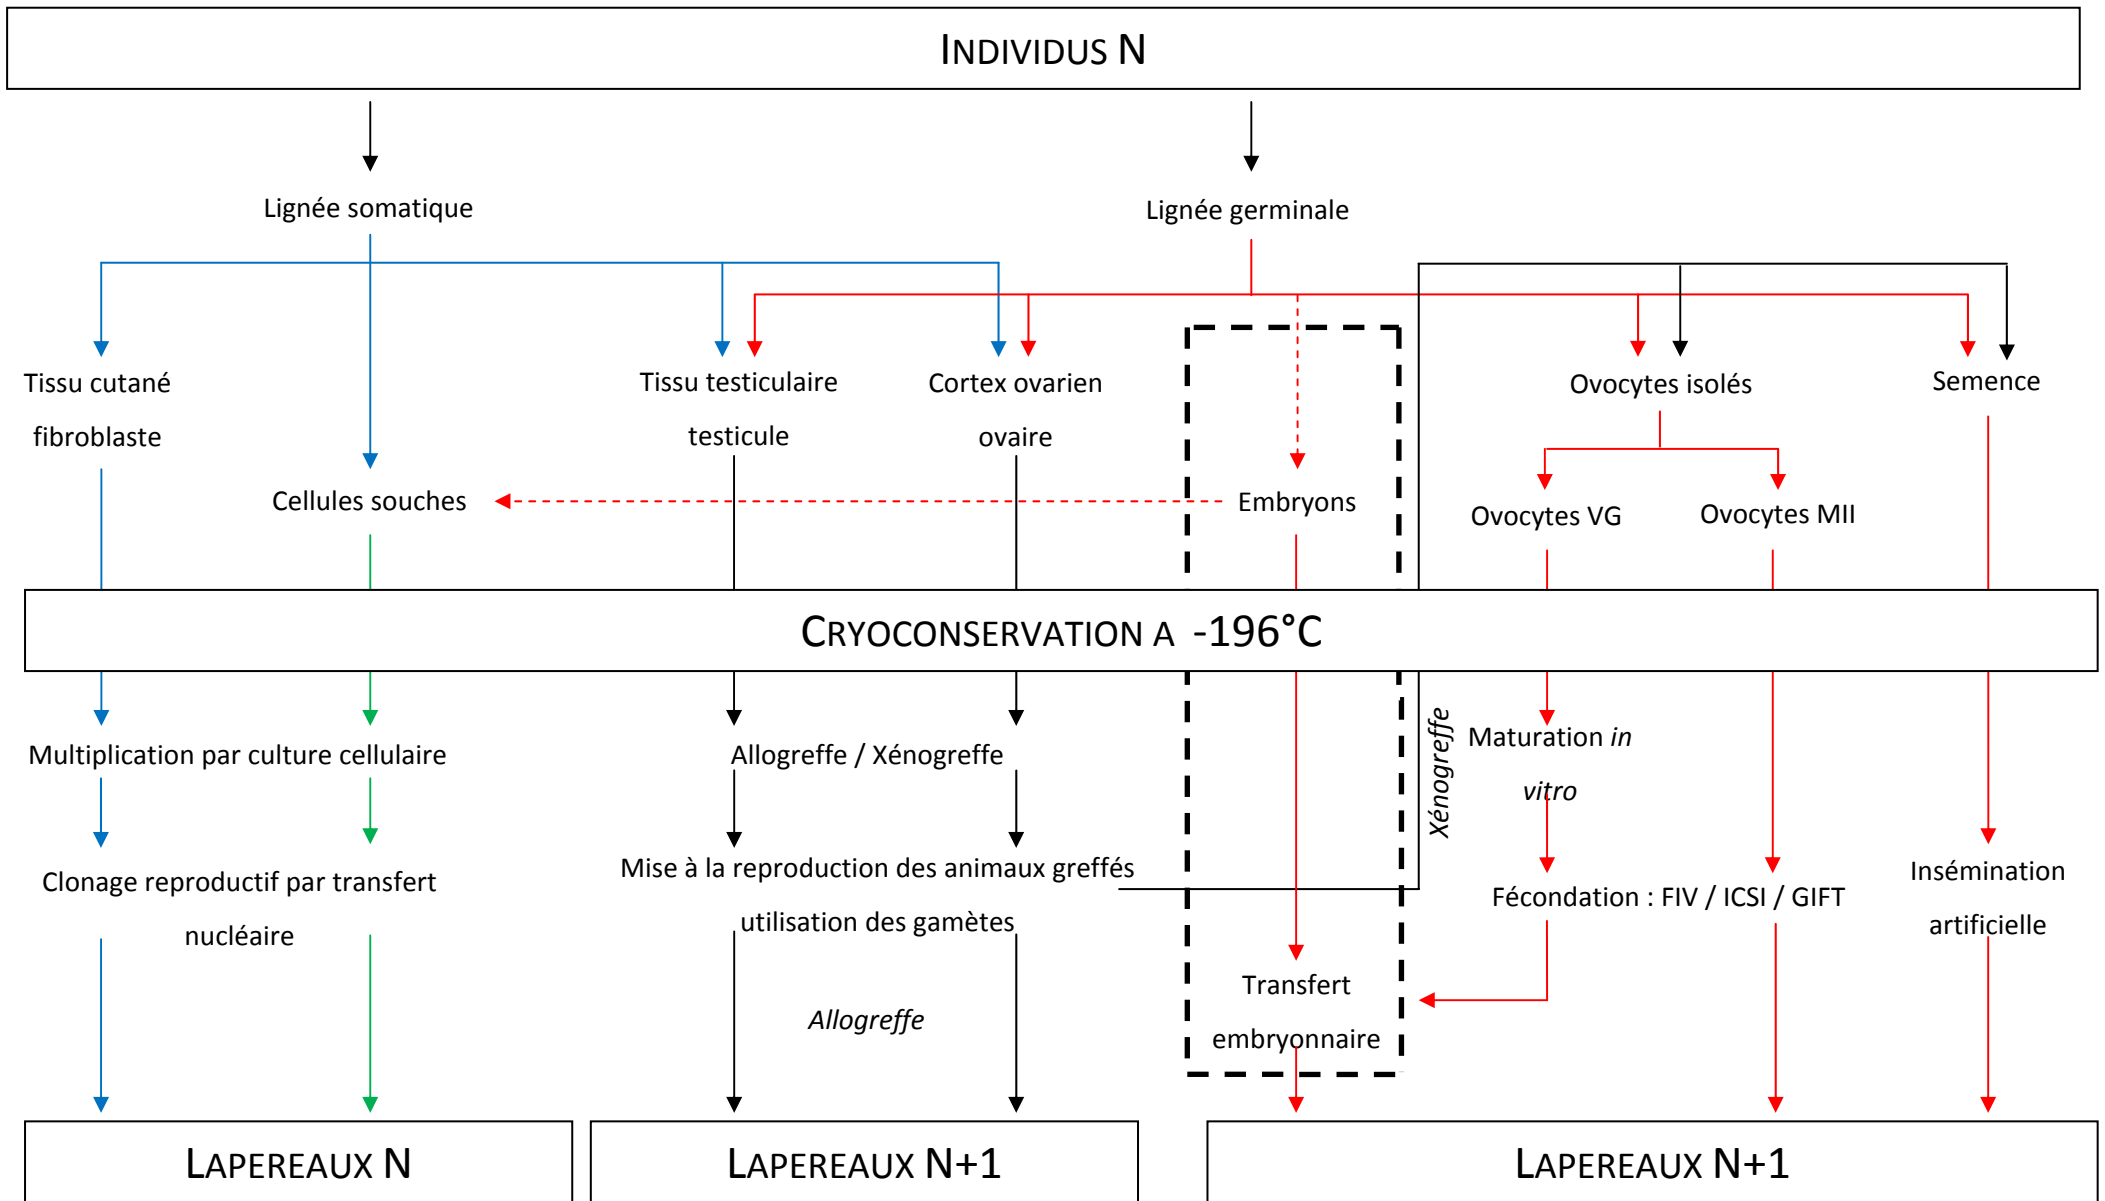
INDIVIDUS N

Lignée somatique

Lignée germinale

Tissu cutané fibroblaste

Cellules souches

Tissu testiculaire testicule

Cortex ovarien ovaire

Embryons

Ovocytes isolés

Ovocytes VG

Ovocytes MII

Semence

CRYOCONSERVATION A -196°C

Multiplication par culture cellulaire

Clonage reproductif par transfert nucléaire

Allogreffe / Xénogreffe

Mise à la reproduction des animaux greffés utilisation des gamètes

Allogreffe

Xénogreffe

Maturation *in vitro*

Fécondation : FIV / ICSI / GIFT

Insémination artificielle

Transfert embryonnaire

LAPEREAUX N

LAPEREAUX N+1

LAPEREAUX N+1